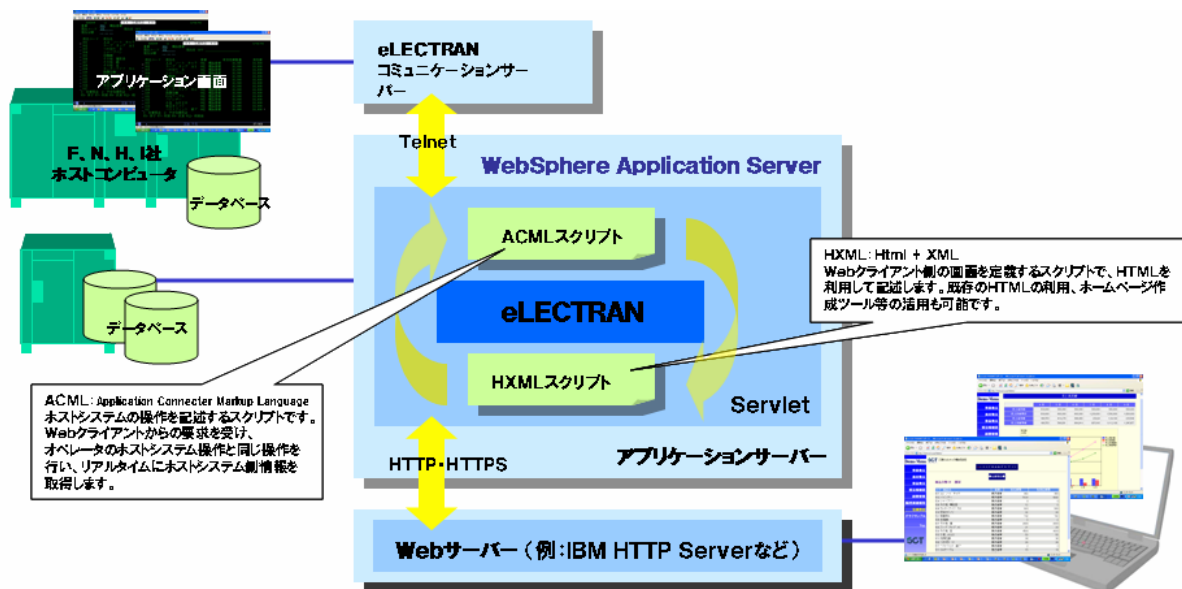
アプリケーション画面

F、N、H、I社
ホストコンピュータ

データベース

データベース

eLECTRAN
コミュニケーションサーバー

Telnet

WebSphere Application Server

ACMLスクリプト

eLECTRAN

HXMLスクリプト

Servlet

HXML: Html + XML
Webクライアント側の画面を定義するスクリプトで、HTMLを利用して記述します。既存のHTMLの利用、ホームページ作成ツール等の活用も可能です。

ACML: Application Connecter Markup Language
ホストシステムの操作を記述するスクリプトです。
Webクライアントからの要求を受け、
オペレータのホストシステム操作と同じ操作を行い、リアルタイムにホストシステム側情報を取得します。

HTTP・HTTPS

アプリケーションサーバー

Webサーバー（例：IBM HTTP Serverなど）

SCT